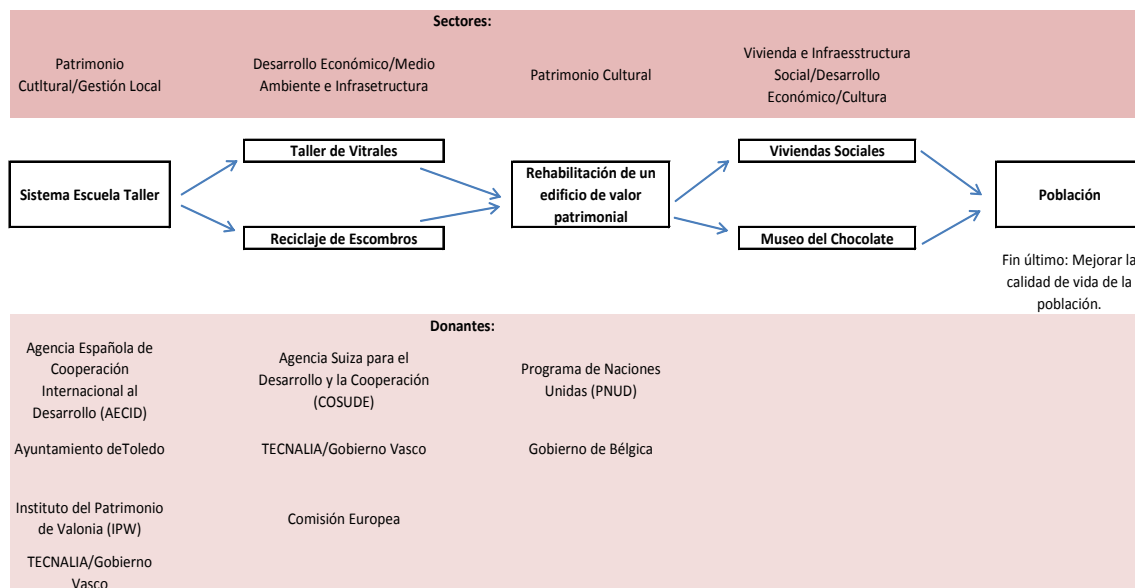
Sectores:

Patrimonio Cutltural/Gestión Local

Desarrollo Económico/Medio Ambiente e Infrasetructura

Patrimonio Cultural

Vivienda e Infraesstructura Social/Desarrollo Económico/Cultura

Sistema Escuela Taller

Taller de Vitrales

Reciclaje de Escombros

Rehabilitación de un edificio de valor patrimonial

Viviendas Sociales

Museo del Chocolate

Población

Fin último: Mejorar la calidad de vida de la población.

Donantes:

Agencia Española de Cooperación Internacional al Desarrollo (AECID)

Agencia Suiza para el Desarrollo y la Cooperación (COSUDE)

Programa de Naciones Unidas (PNUD)

Ayuntamiento deToledo

TECNALIA/Gobierno Vasco

Gobierno de Bélgica

Instituto del Patrimonio de Valonia (IPW)

Comisión Europea

TECNALIA/Gobierno Vasco